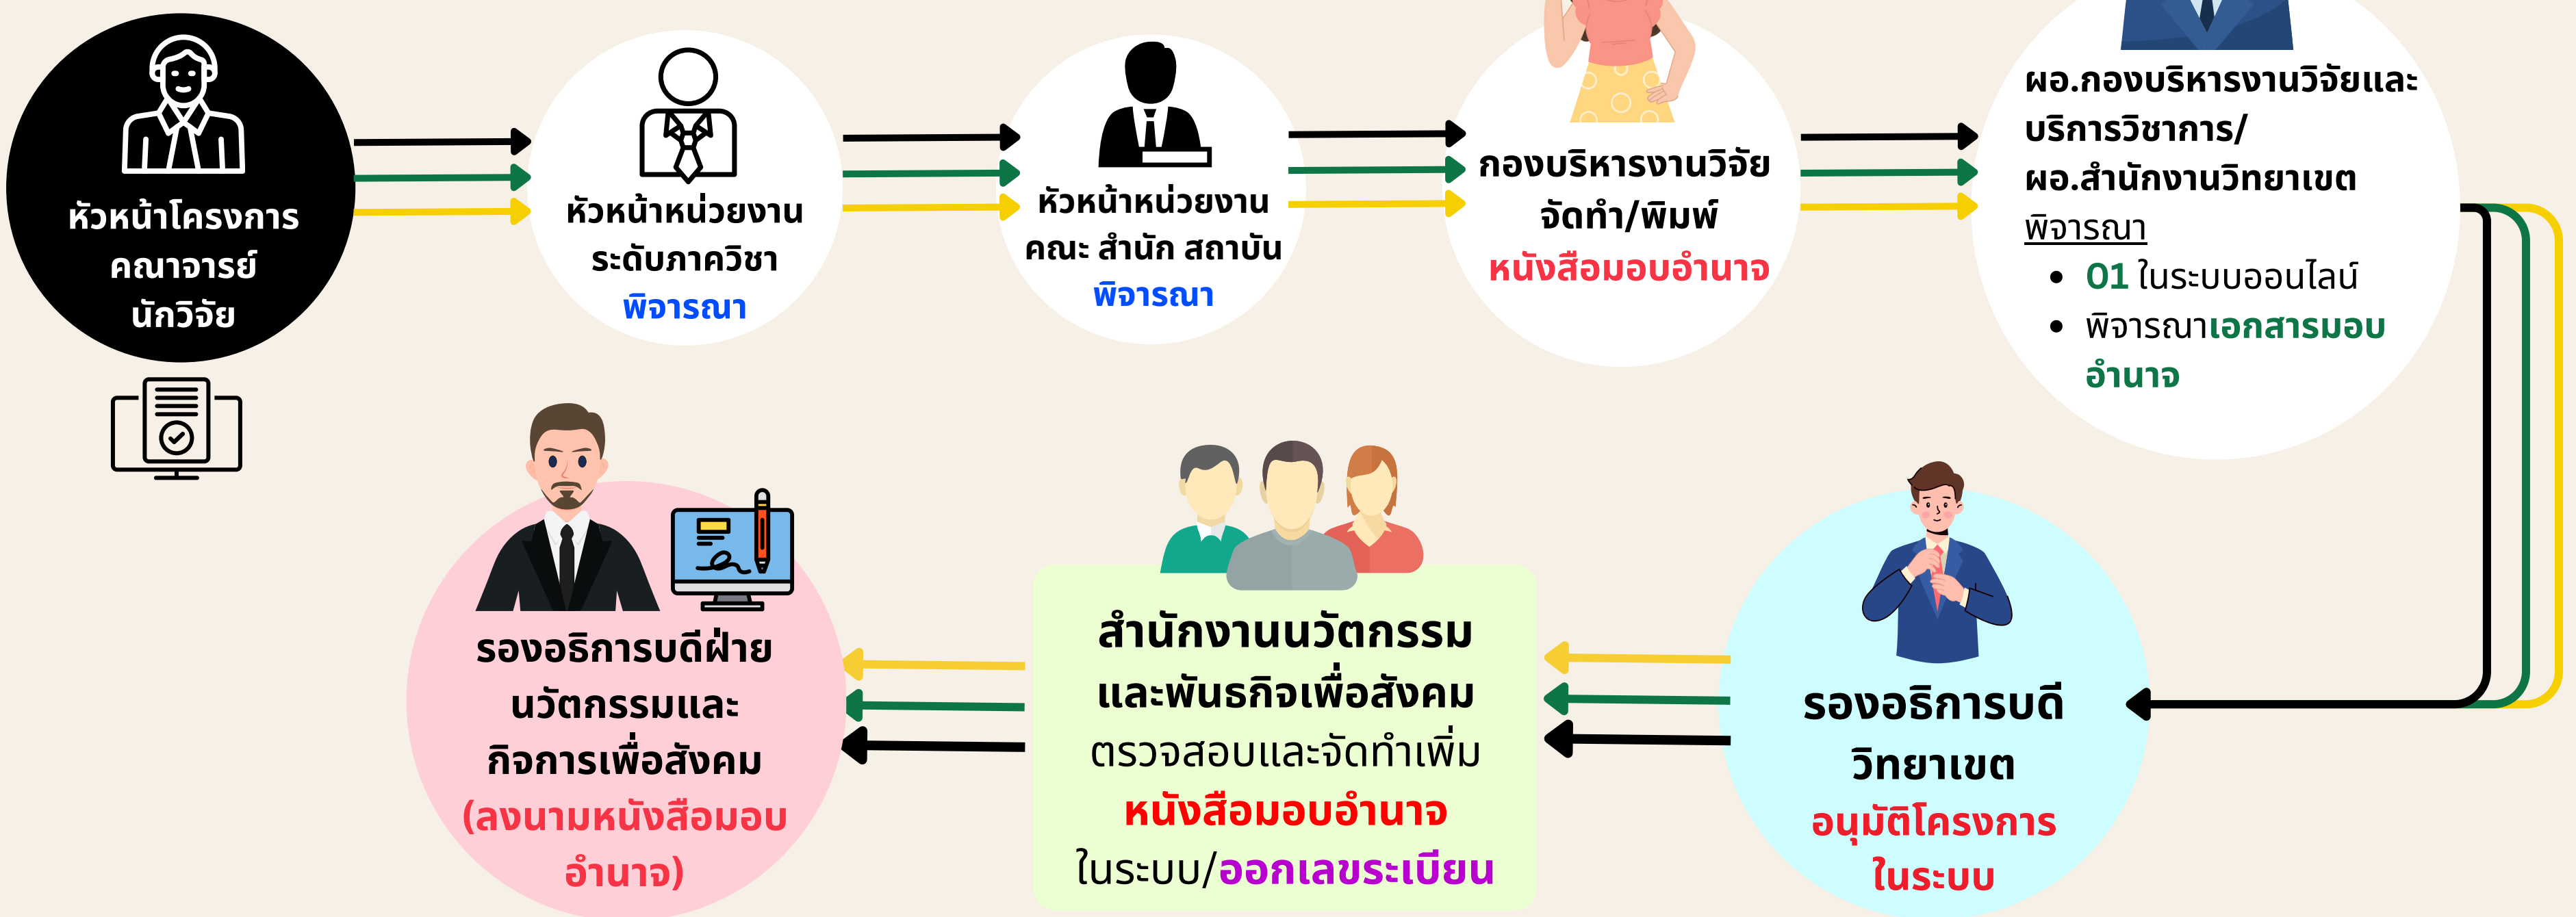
หัวหน้าโครงการ
คณาจารย์
นักวิจัย

หัวหน้าหน่วยงาน
ระดับภาควิชา
พิจารณา

หัวหน้าหน่วยงาน
คณะ สำนัก สถาบัน
พิจารณา

กองบริหารงานวิจัย
จัดทำ/พิมพ์
หนังสือมอบอำนาจ

ผอ.กองบริหารงานวิจัยและบริการวิชาการ/
ผอ.สำนักงานวิทยาเขต
พิจารณา
• 01 ในระบบออนไลน์
• พิจารณาเอกสารมอบอำนาจ

รองอธิการบดี
วิทยาเขต
อนุมัติโครงการ
ในระบบ

สำนักงานนวัตกรรม
และพันธกิจเพื่อสังคม
ตรวจสอบและจัดทำเพิ่ม
หนังสือมอบอำนาจ
ในระบบ/ออกเลขระเบียน

รองอธิการบดีฝ่าย
นวัตกรรมและ
กิจการเพื่อสังคม
(ลงนามหนังสือมอบ
อำนาจ)